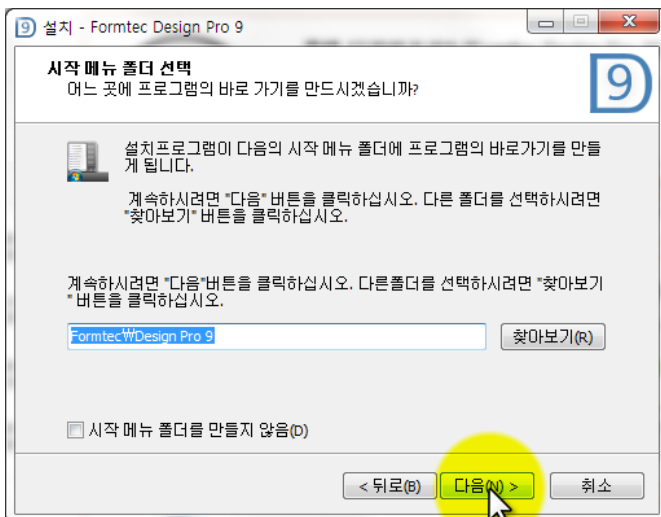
설치 - Formtec Design Pro 9

시작 메뉴 폴더 선택
어느 곳에 프로그램의 바로 가기를 만드시겠습니까?

설치프로그램이 다음의 시작 메뉴 폴더에 프로그램의 바로가기를 만들게 됩니다.

계속하시려면 "다음" 버튼을 클릭하십시오. 다른 폴더를 선택하시려면 "찾아보기" 버튼을 클릭하십시오.

계속하시려면 "다음"버튼을 클릭하십시오. 다른폴더를 선택하시려면 "찾아보기" 버튼을 클릭하십시오.

Formtec₩Design Pro 9

찾아보기(R)

시작 메뉴 폴더를 만들지 않음(D)

< 뒤로(B)

다음(N) >

취소